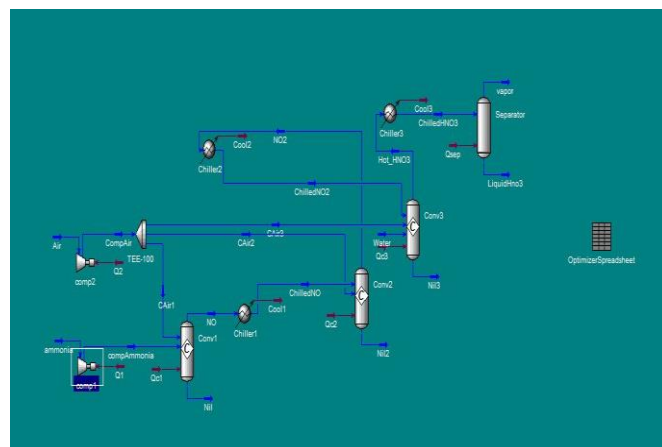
vapor
Cool3
ChilledHNO3
Separator
Chiller3
Qsep
Hot_HNO3
LiquidHno3
NO2
Cool2
Chiller2
ChilledNO2
Conv3
CAir3
Air
CompAir
TEE-100
CAir2
Water
Qc3
Q2
comp2
Nil3
Conv2
ChilledNO
CAir1
Cool1
NO
Chiller1
Qc2
ammonia
compAmmonia
Conv1
Nil2
Q1
Qc1
comp1
Nil
OptimizerSpreadsheet